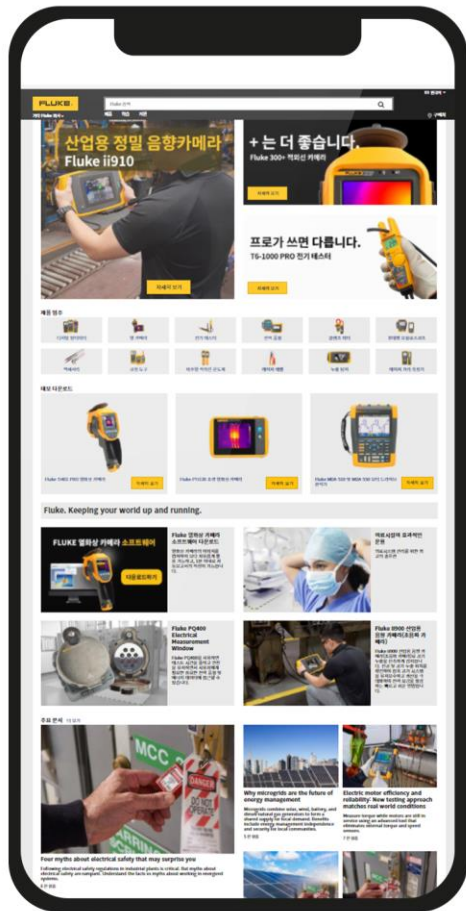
FLUKE

Fluke 검색

산업용 정밀 음향카메라
Fluke ii910

자세히 보기

+ 는 더 좋습니다.
Fluke 300+ 적외선 카메라

자세히 보기

프로가 쓰면 다릅니다.
T6-1000 PRO 전기 테스터

자세히 보기

제품 범주

대표 다운로드

자세히 보기

자세히 보기

자세히 보기

Fluke. Keeping your world up and running.

FLUKE 열화상 카메라 소프트웨어

다운로드하기

Fluke 열화상 카메라 소프트웨어 다운로드

Fluke PQ400 Electrical Measurement Window

Fluke ii900 산업용 음향 카메라(초음파 카메라)

주요 문서

MCC

DANGER

Four myths about electrical safety that may surprise you

Why microgrids are the future of energy management

Electric motor efficiency and reliability: New testing approach matches real world conditions